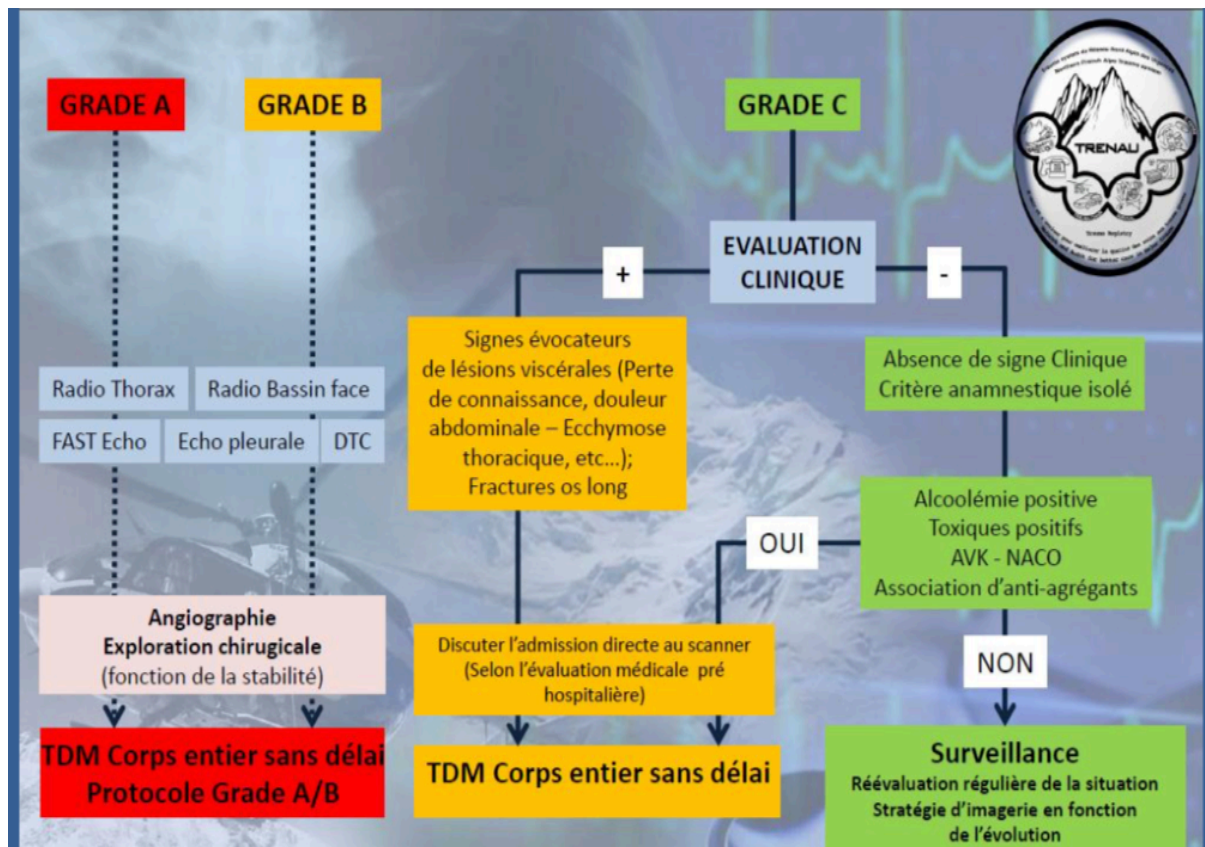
GRADE A

GRADE B

GRADE C

TRENAU

EVALUATION CLINIQUE

+

-

Radio Thorax

Radio Bassin face

FAST Echo

Echo pleurale

DTC

Signes évocateurs de lésions viscérales (Perte de connaissance, douleur abdominale – Ecchymose thoracique, etc…); Fractures os long

Absence de signe Clinique
Critère anamnestique isolé

Alcoolémie positive
Toxiques positifs
AVK - NACO
Association d'anti-agrégants

OUI

NON

Angiographie
Exploration chirugicale
(fonction de la stabilité)

Discuter l'admission directe au scanner (Selon l'évaluation médicale pré hospitalière)

TDM Corps entier sans délai
Protocole Grade A/B

TDM Corps entier sans délai

Surveillance
Réévaluation régulière de la situation
Stratégie d'imagerie en fonction de l'évolution